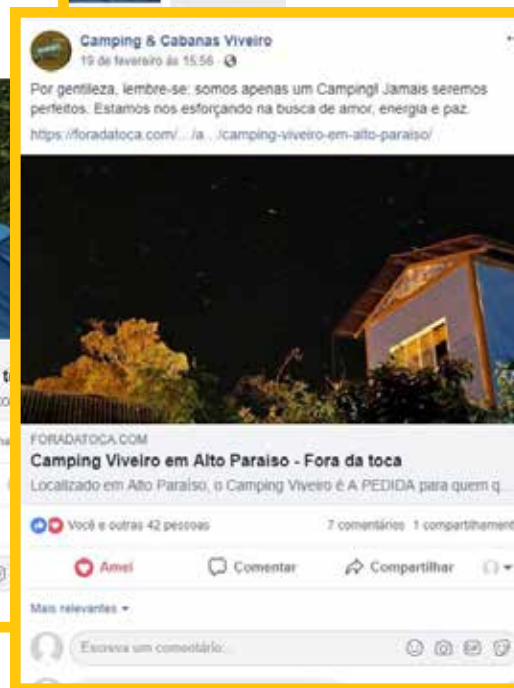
Camping & Cabanas Viveiro
19 de fevereiro às 15:56 · 

Por gentileza, lembre-se: somos apenas um Camping! Jamais seremos perfeitos. Estamos nos esforçando na busca de amor, energia e paz.
https://foradatoca.com/.../a.../camping-viveiro-em-alto-paraiso/

FORADATOCA.COM
Camping Viveiro em Alto Paraíso - Fora da toca
Localizado em Alto Paraíso, o Camping Viveiro é A PEDIDA para quem q...

Você e outras 42 pessoas
7 comentários 1 compartilhament

Amei
Comentar
Compartilhar

Mais relevantes

Escreva um comentário...